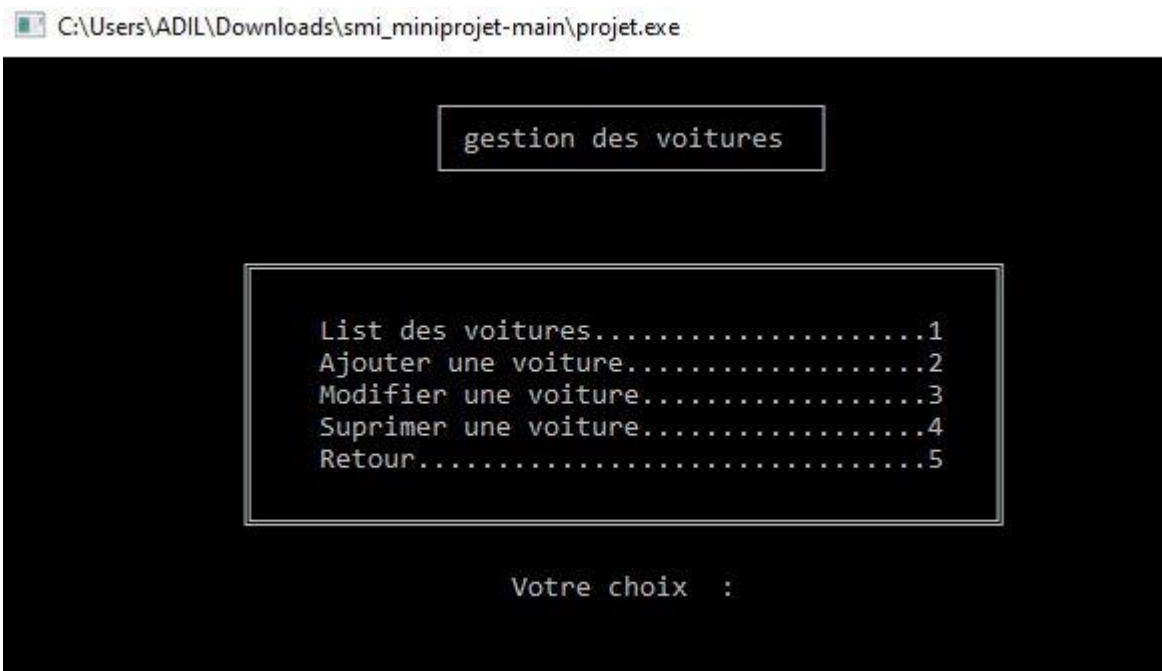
C:\Users\ADIL\Downloads\smi_miniprojet-main\projet.exe

gestion des voitures

List des voitures.....................1
Ajouter une voiture...................2
Modifier une voiture..................3
Suprimer une voiture..................4
Retour................................5

Votre choix :